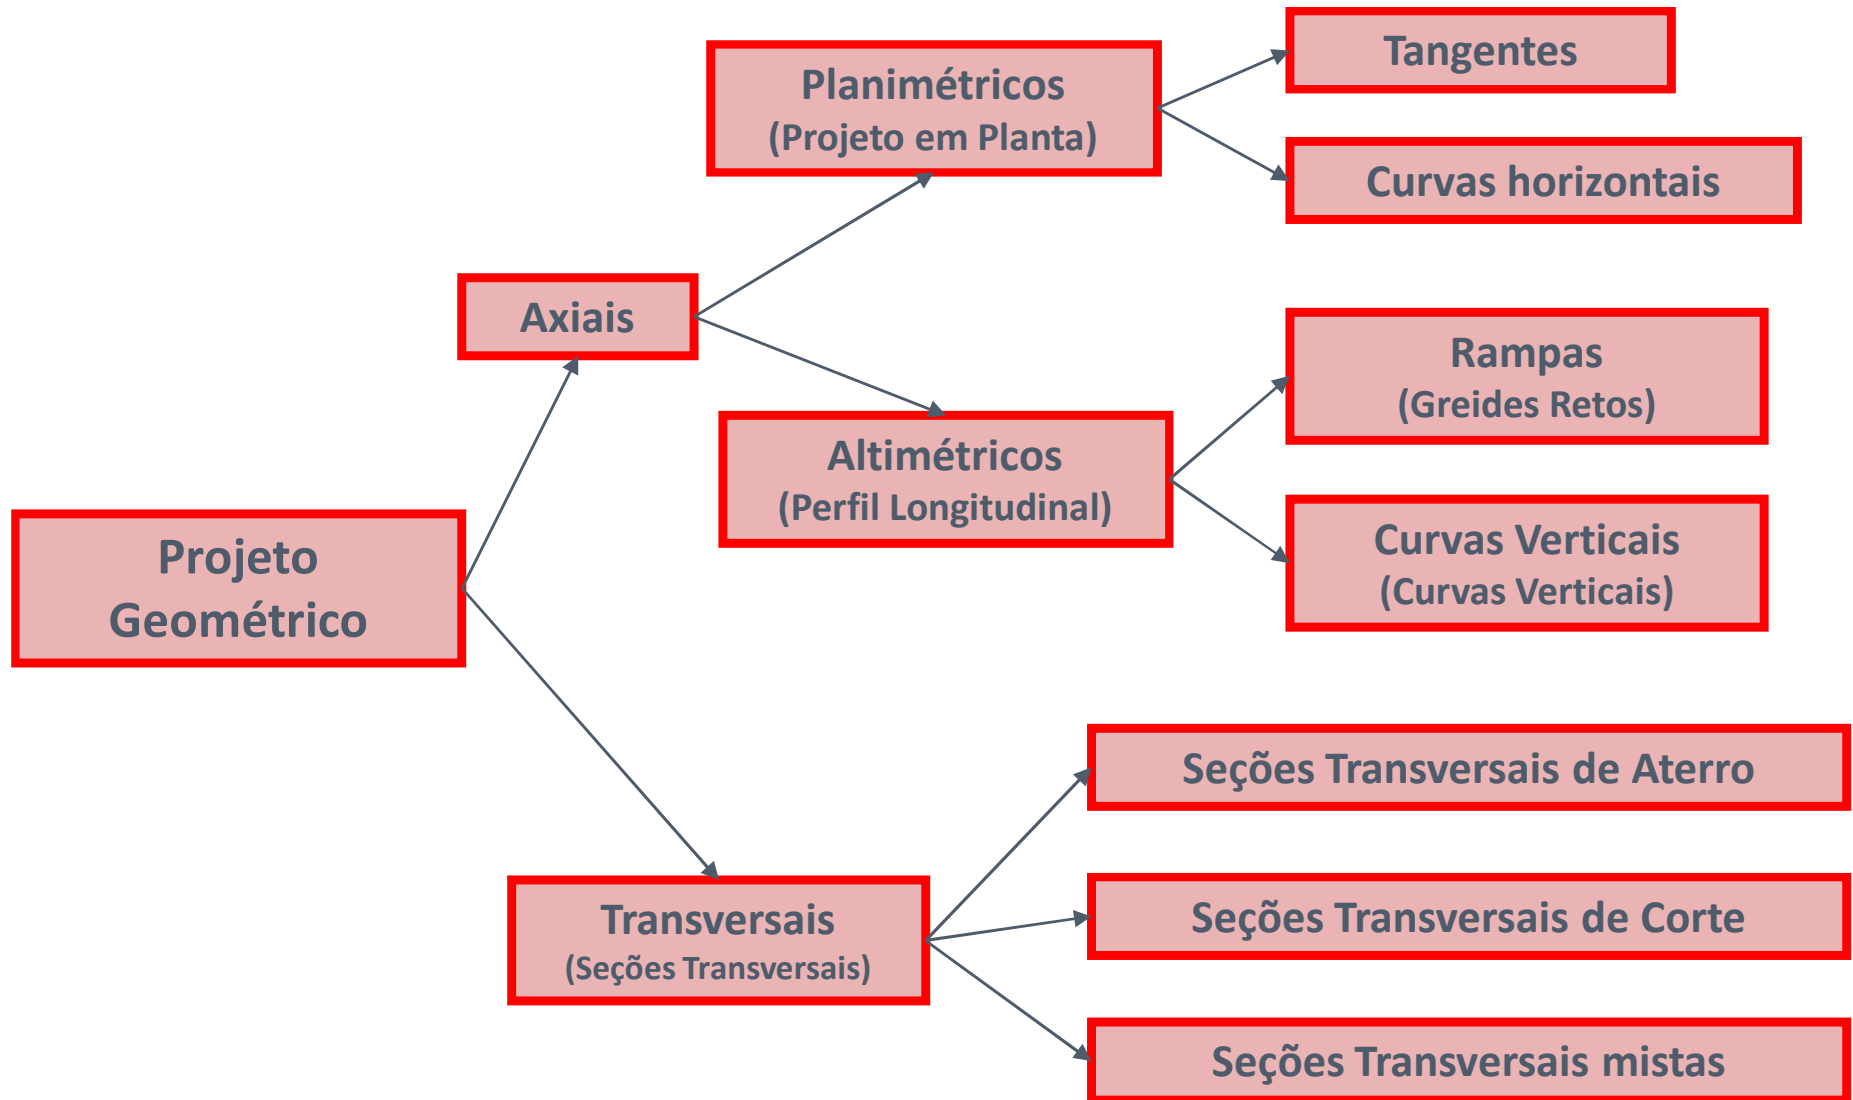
Projeto Geométrico

Axiais

Planimétricos
(Projeto em Planta)

Tangentes

Curvas horizontais

Altimétricos
(Perfil Longitudinal)

Rampas
(Greides Retos)

Curvas Verticais
(Curvas Verticais)

Transversais
(Seções Transversais)

Seções Transversais de Aterro

Seções Transversais de Corte

Seções Transversais mistas